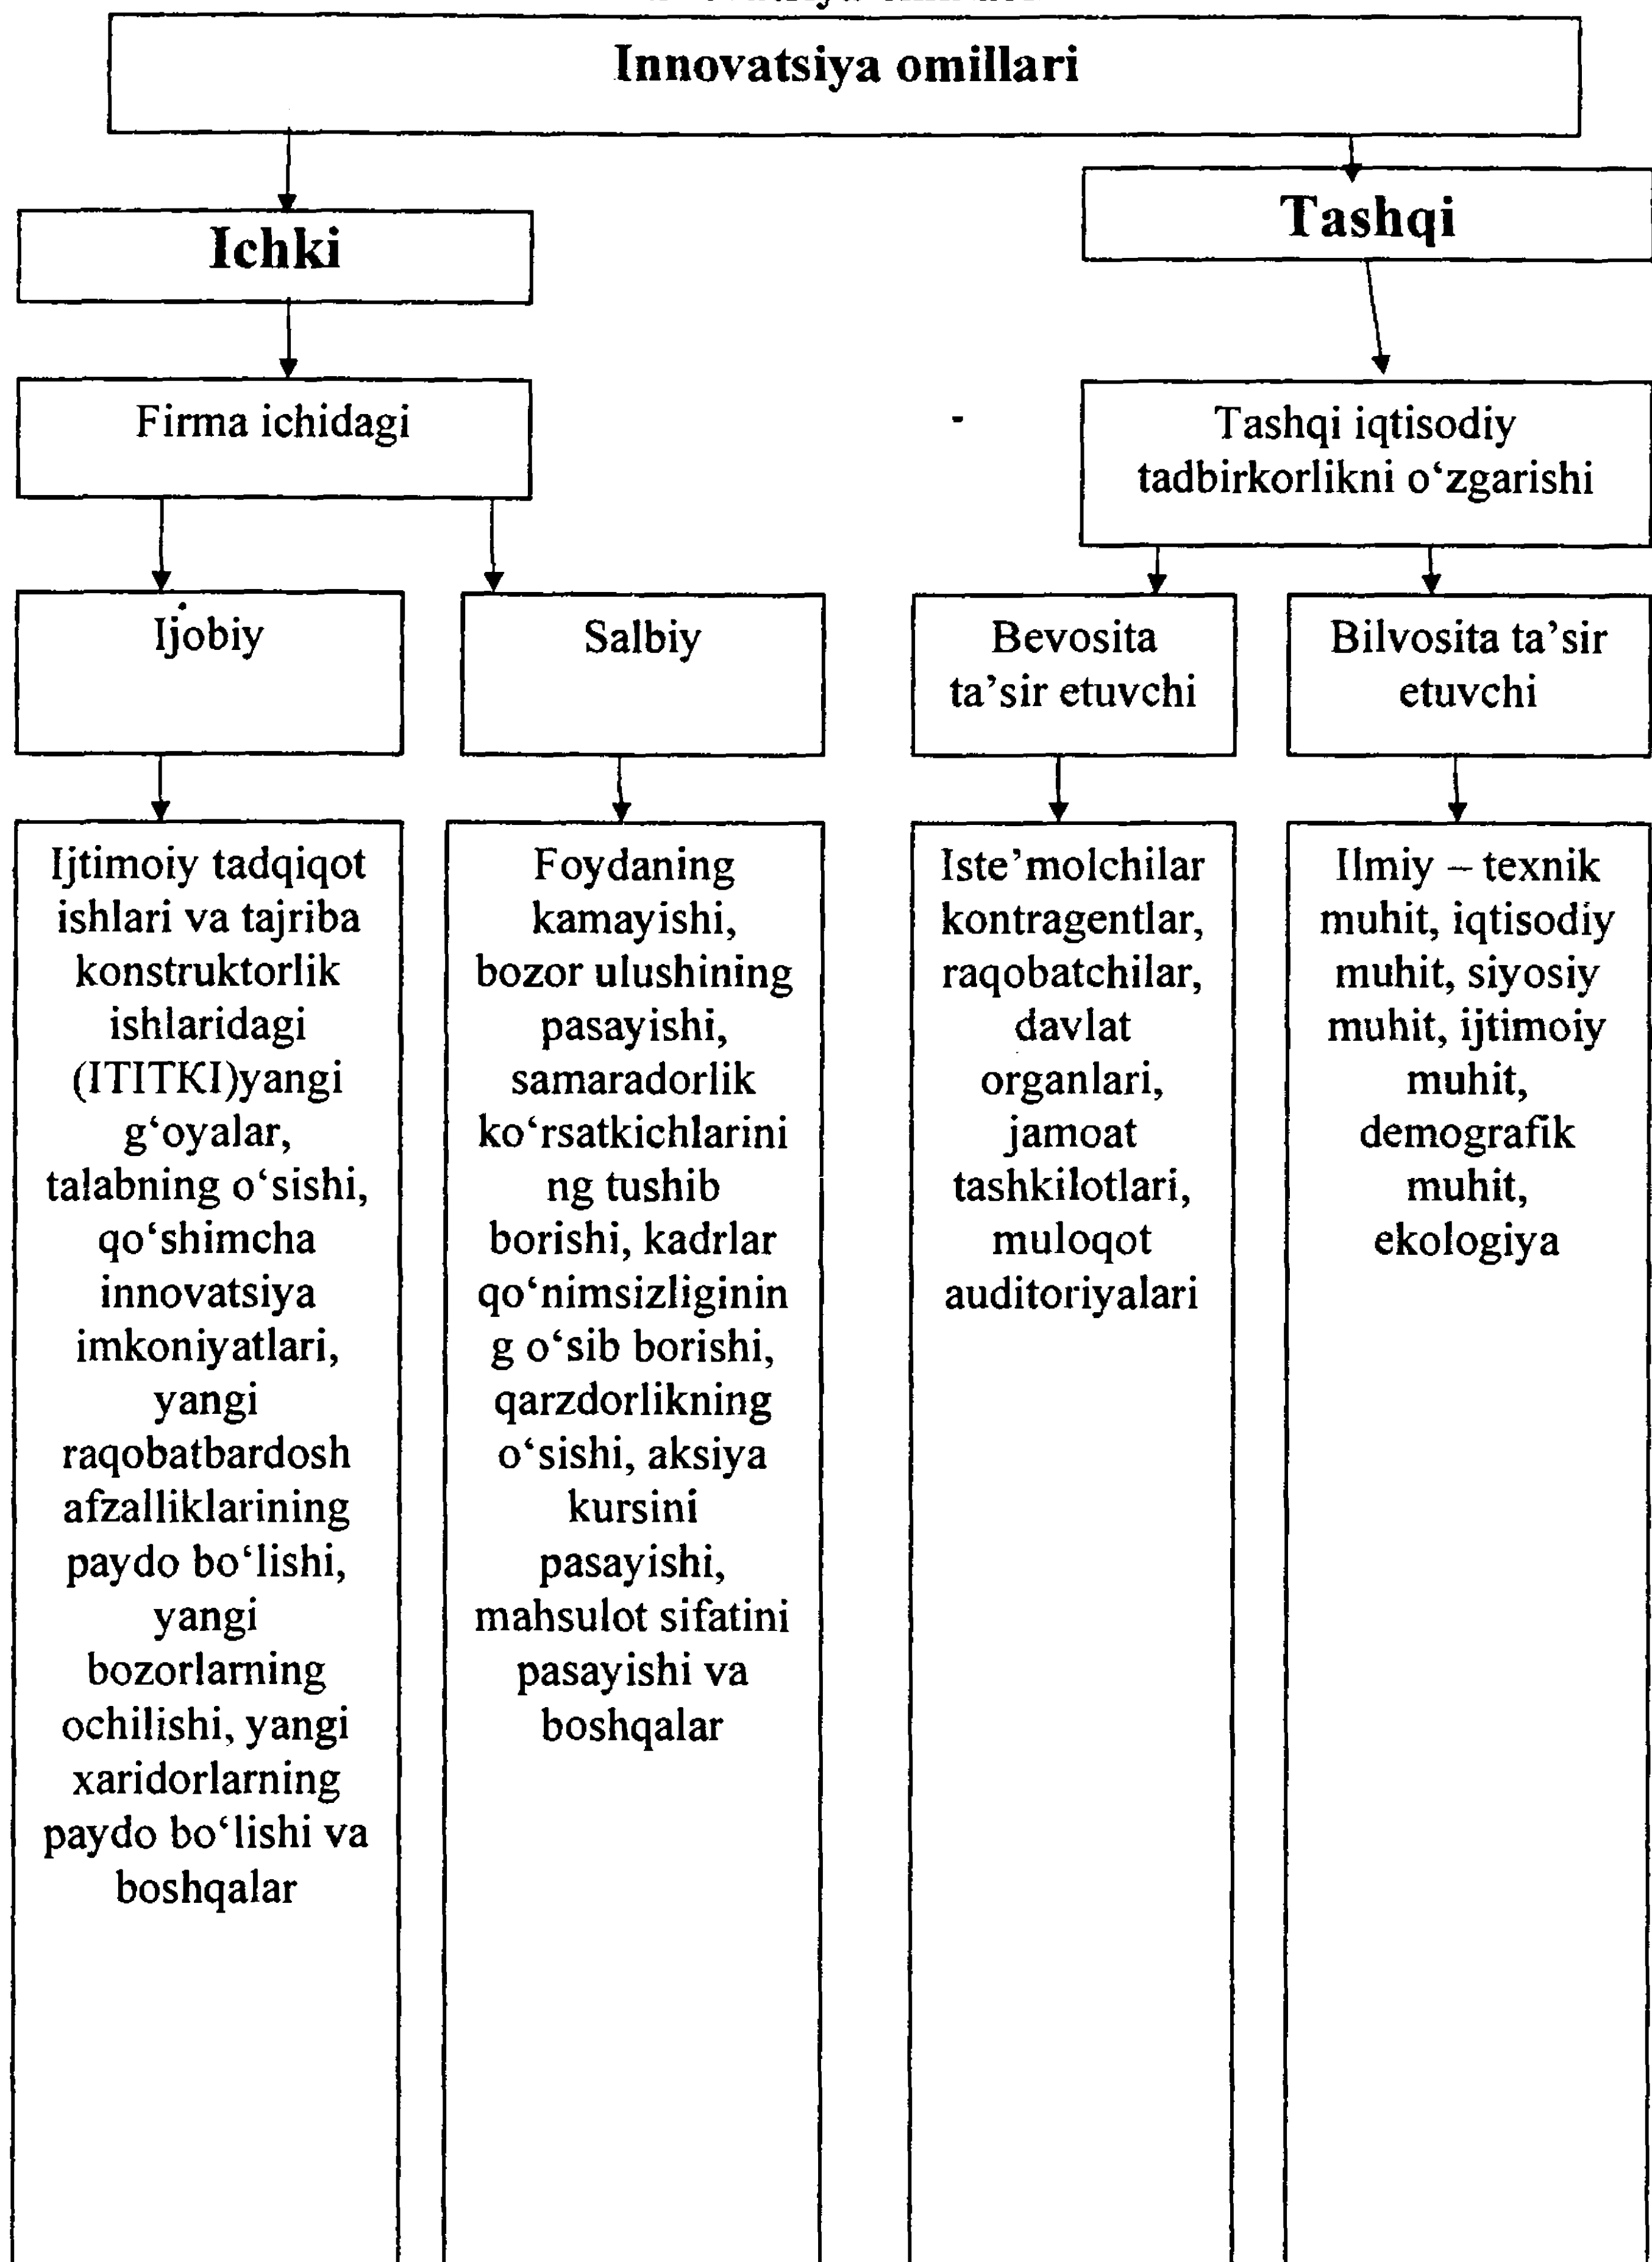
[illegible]

Innovatsiya omillari

Ichki

Tashqi

Firma ichidagi

Tashqi iqtisodiy tadbirkorlikni o‘zgarishi

Ijobiy

Salbiy

Bevosita ta’sir etuvchi

Bilvosita ta’sir etuvchi

Ijtimoiy tadqiqot ishlari va tajriba konstruktorlik ishlaridagi (ITITKI)yangi g‘oyalar, talabning o‘sishi, qo‘shimcha innovatsiya imkoniyatlari, yangi raqobatbardosh afzalliklarining paydo bo‘lishi, yangi bozorlarning ochilishi, yangi xaridorlarning paydo bo‘lishi va boshqalar

Foydaning kamayishi, bozor ulushining pasayishi, samaradorlik ko‘rsatkichlarining tushib borishi, kadrlar qo‘nimsizligining o‘sib borishi, qarzdorlikning o‘sishi, aksiya kursini pasayishi, mahsulot sifatini pasayishi va boshqalar

Iste’molchilar kontragentlar, raqobatchilar, davlat organlari, jamoat tashkilotlari, muloqot auditoriyalari

Ilmiy – texnik muhit, iqtisodiy muhit, siyosiy muhit, ijtimoiy muhit, demografik muhit, ekologiya